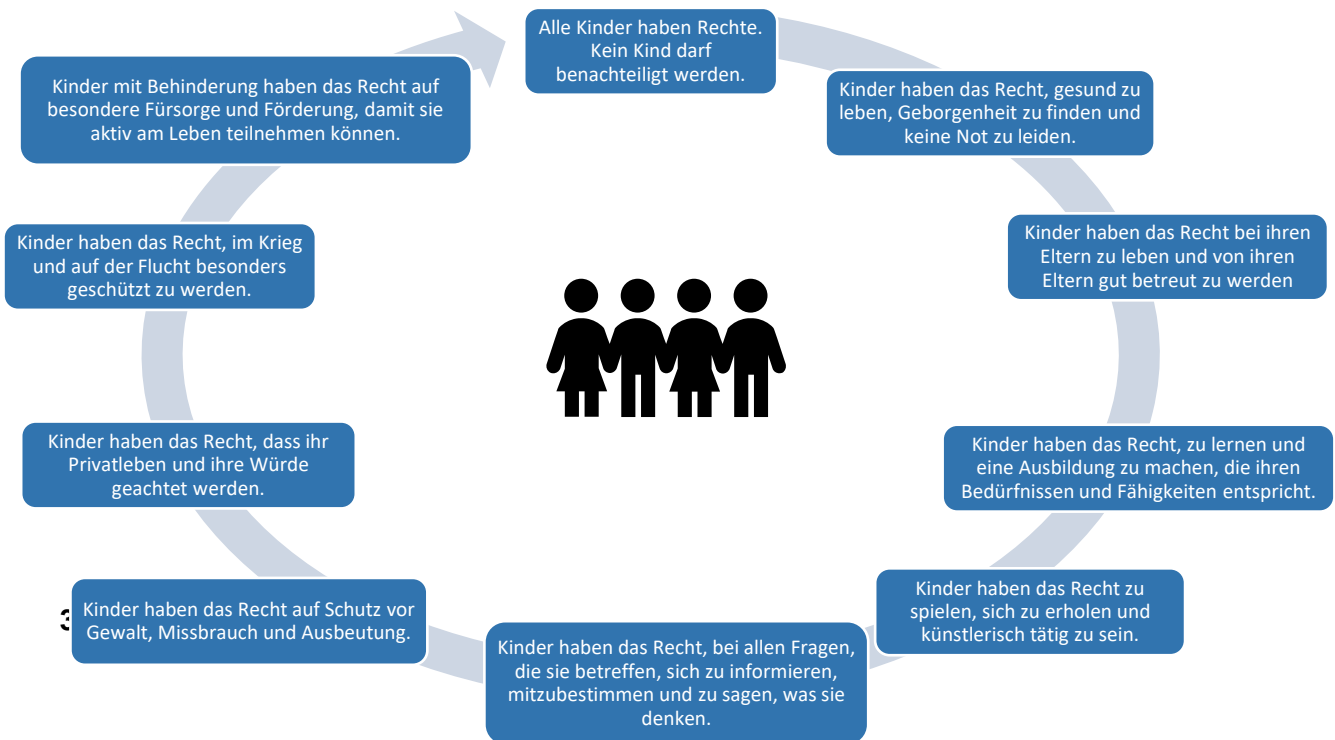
Alle Kinder haben Rechte. Kein Kind darf benachteiligt werden.

Kinder haben das Recht, gesund zu leben, Geborgenheit zu finden und keine Not zu leiden.

Kinder haben das Recht bei ihren Eltern zu leben und von ihren Eltern gut betreut zu werden

Kinder haben das Recht, zu lernen und eine Ausbildung zu machen, die ihren Bedürfnissen und Fähigkeiten entspricht.

Kinder haben das Recht zu spielen, sich zu erholen und künstlerisch tätig zu sein.

Kinder haben das Recht, bei allen Fragen, die sie betreffen, sich zu informieren, mitzubestimmen und zu sagen, was sie denken.

3

Kinder haben das Recht auf Schutz vor Gewalt, Missbrauch und Ausbeutung.

Kinder haben das Recht, dass ihr Privatleben und ihre Würde geachtet werden.

Kinder haben das Recht, im Krieg und auf der Flucht besonders geschützt zu werden.

Kinder mit Behinderung haben das Recht auf besondere Fürsorge und Förderung, damit sie aktiv am Leben teilnehmen können.